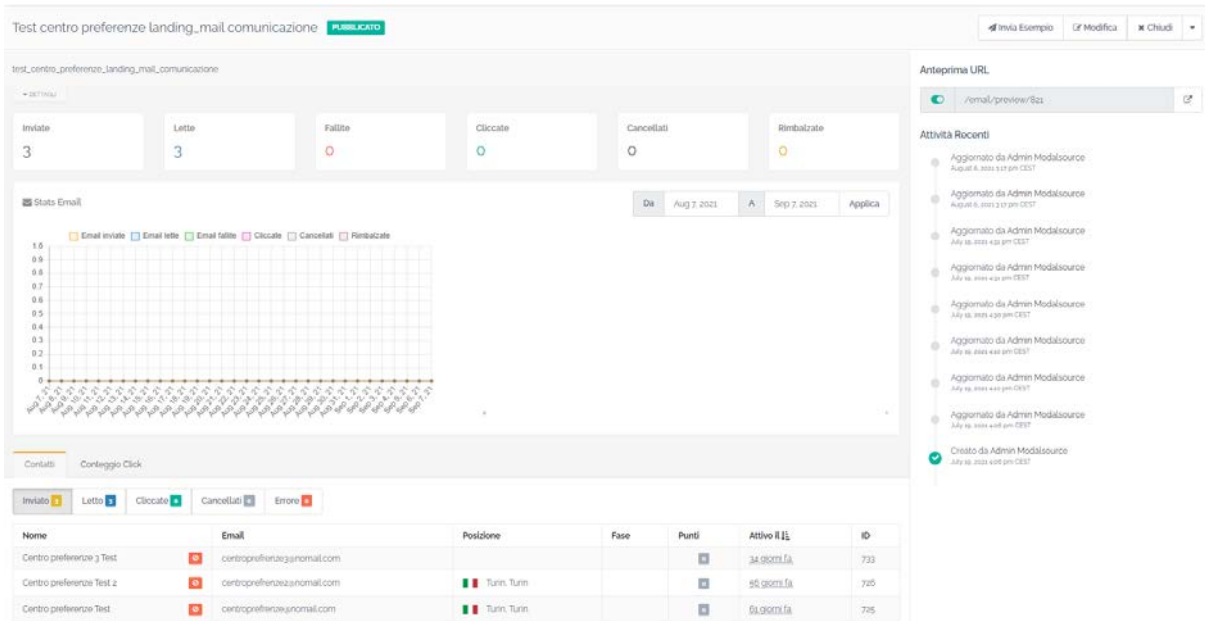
Test centro preferenze landing_mail comunicazione PUBBLICATO

Invia Esempio Modifica Chiudi

test_centro_preferenze_landing_mail_comunicazione

DETTAGLI

| Inviate | Lette | Fallite | Cliccate | Cancellati | Rimbalzate |
|---|---|---|---|---|---|
| 3 | 3 | 0 | 0 | 0 | 0 |

Stats Email

Da Aug 7, 2021 A Sep 7, 2021 Applica

Email inviate Email lette Email fallite Cliccate Cancellati Rimbalzate

1.0
0.9
0.8
0.7
0.6
0.5
0.4
0.3
0.2
0.1
0

Aug 7, 21 Aug 8, 21 Aug 9, 21 Aug 10, 21 Aug 11, 21 Aug 12, 21 Aug 13, 21 Aug 14, 21 Aug 15, 21 Aug 16, 21 Aug 17, 21 Aug 18, 21 Aug 19, 21 Aug 20, 21 Aug 21, 21 Aug 22, 21 Aug 23, 21 Aug 24, 21 Aug 25, 21 Aug 26, 21 Aug 27, 21 Aug 28, 21 Aug 29, 21 Aug 30, 21 Aug 31, 21 Sep 1, 21 Sep 2, 21 Sep 3, 21 Sep 4, 21 Sep 5, 21 Sep 6, 21 Sep 7, 21

Contatti Conteggio Click

Inviato 3 Letto 3 Cliccate 0 Cancellati 0 Errore 0

| Nome | Email | Posizione | Fase | Punti | Attivo il | ID |
|---|---|---|---|---|---|---|
| Centro preferenze 3 Test | centroprefrenze3@nomail.com | | | 0 | 34 giorni fa | 733 |
| Centro preferenze Test 2 | centroprefrenze2@nomail.com | Turin, Turin | | 0 | 46 giorni fa | 726 |
| Centro preferenze Test | centroprefrenze@nomail.com | Turin, Turin | | 0 | 61 giorni fa | 725 |

Anteprima URL

/email/preview/821

Attività Recenti

Aggiornato da Admin Modalsource
August 6, 2021 3:17 pm CEST

Aggiornato da Admin Modalsource
August 6, 2021 3:17 pm CEST

Aggiornato da Admin Modalsource
July 19, 2021 4:31 pm CEST

Aggiornato da Admin Modalsource
July 19, 2021 4:31 pm CEST

Aggiornato da Admin Modalsource
July 19, 2021 4:30 pm CEST

Aggiornato da Admin Modalsource
July 19, 2021 4:10 pm CEST

Aggiornato da Admin Modalsource
July 19, 2021 4:10 pm CEST

Aggiornato da Admin Modalsource
July 19, 2021 4:08 pm CEST

Creato da Admin Modalsource
July 19, 2021 4:06 pm CEST